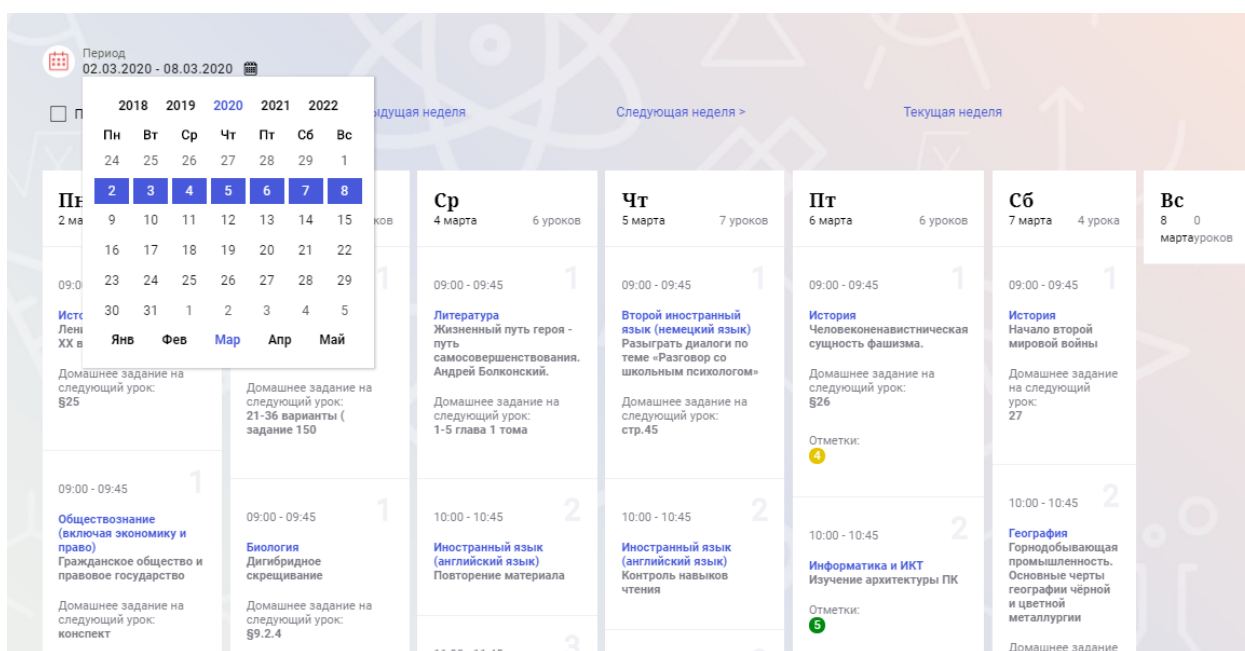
Период
02.03.2020 - 08.03.2020

| 2018 | 2019 | 2020 | 2021 | 2022 | | |
|---|---|---|---|---|---|---|
| Пн | Вт | Ср | Чт | Пт | Сб | Вс |
| 24 | 25 | 26 | 27 | 28 | 29 | 1 |
| 2 | 3 | 4 | 5 | 6 | 7 | 8 |
| 9 | 10 | 11 | 12 | 13 | 14 | 15 |
| 16 | 17 | 18 | 19 | 20 | 21 | 22 |
| 23 | 24 | 25 | 26 | 27 | 28 | 29 |
| 30 | 31 | 1 | 2 | 3 | 4 | 5 |

Янв Фев Мар Апр Май

П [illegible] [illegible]дущая неделя   Следующая неделя >   Текущая неделя

Пн
2 ма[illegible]

09:0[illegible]
Исто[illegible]
Лени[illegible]
XX в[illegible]

Домашнее задание на следующий урок:
§25

09:00 - 09:45 1
Обществознание (включая экономику и право)
Гражданское общество и правовое государство

Домашнее задание на следующий урок:
конспект

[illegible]ов

1

Домашнее задание на следующий урок:
21-36 варианты ( задание 150

09:00 - 09:45 1
Биология
Дигибридное скрещивание

Домашнее задание на следующий урок:
§9.2.4

Ср
4 марта 6 уроков

09:00 - 09:45 1
Литература
Жизненный путь героя - путь самосовершенствования. Андрей Болконский.

Домашнее задание на следующий урок:
1-5 глава 1 тома

10:00 - 10:45 2
Иностранный язык (английский язык)
Повторение материала

3

Чт
5 марта 7 уроков

09:00 - 09:45 1
Второй иностранный язык (немецкий язык)
Разыграть диалоги по теме «Разговор со школьным психологом»

Домашнее задание на следующий урок:
стр.45

10:00 - 10:45 2
Иностранный язык (английский язык)
Контроль навыков чтения

Пт
6 марта 6 уроков

09:00 - 09:45 1
История
Человеконенавистническая сущность фашизма.

Домашнее задание на следующий урок:
§26

Отметки:
4

10:00 - 10:45 2
Информатика и ИКТ
Изучение архитектуры ПК

Отметки:
5

Сб
7 марта 4 урока

09:00 - 09:45 1
История
Начало второй мировой войны

Домашнее задание на следующий урок:
27

10:00 - 10:45 2
География
Горнодобывающая промышленность. Основные черты географии чёрной и цветной металлургии

Домашнее задание

Вс
8 марта 0 уроков